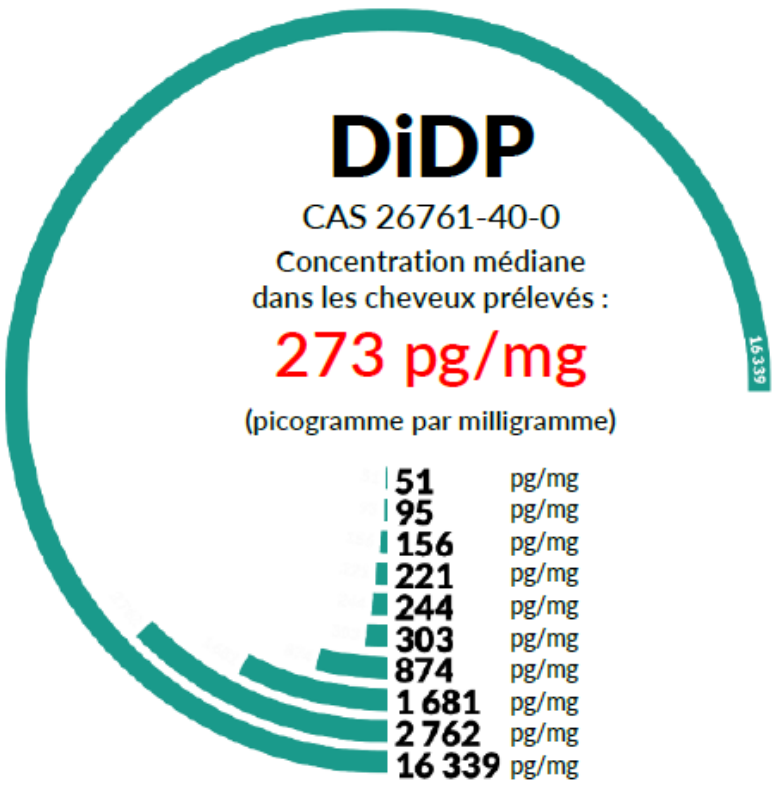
DiDP

CAS 26761-40-0

Concentration médiane dans les cheveux prélevés :

273 pg/mg

(picogramme par milligramme)

16 339

51 pg/mg
95 pg/mg
156 pg/mg
221 pg/mg
244 pg/mg
303 pg/mg
874 pg/mg
1 681 pg/mg
2 762 pg/mg
16 339 pg/mg